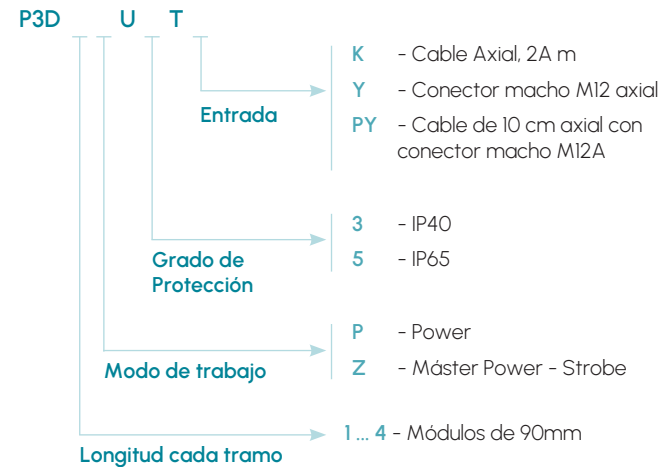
P3D U T

Entrada

K - Cable Axial, 2A m

Y - Conector macho M12 axial

PY - Cable de 10 cm axial con conector macho M12A

Grado de Protección

3 - IP40

5 - IP65

Modo de trabajo

P - Power

Z - Máster Power - Strobe

Longitud cada tramo

1 ... 4 - Módulos de 90mm